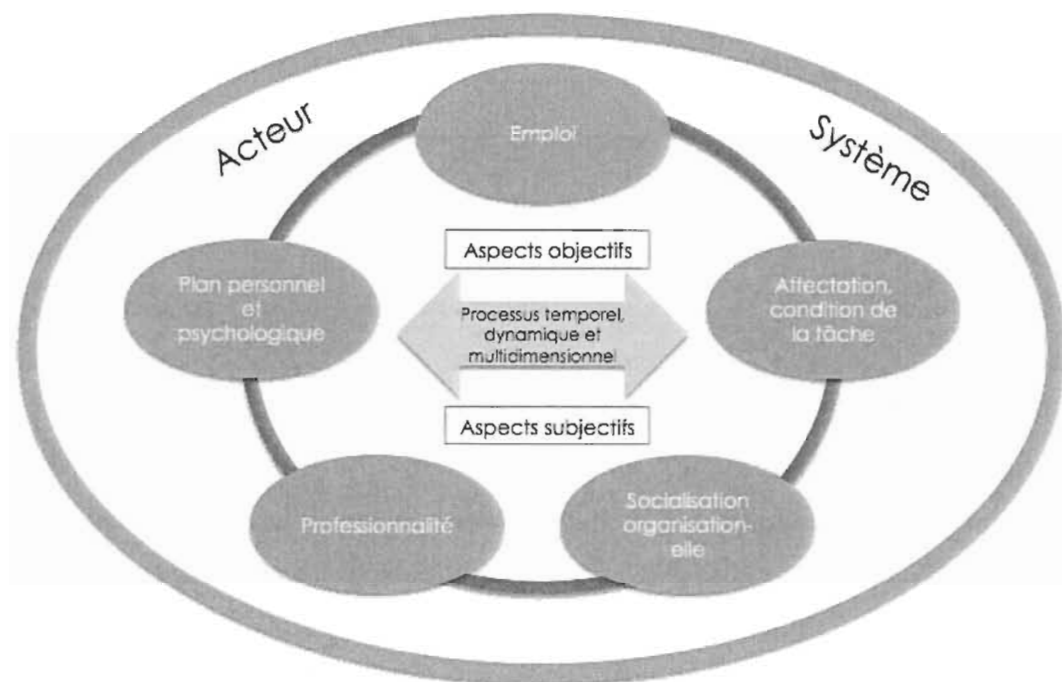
Acteur

Emploi

Système

Aspects objectifs

Plan personnel et psychologique

Processus temporel, dynamique et multidimensionnel

Affectation, condition de la tâche

Aspects subjectifs

Professionnalité

Socialisation organisation-elle